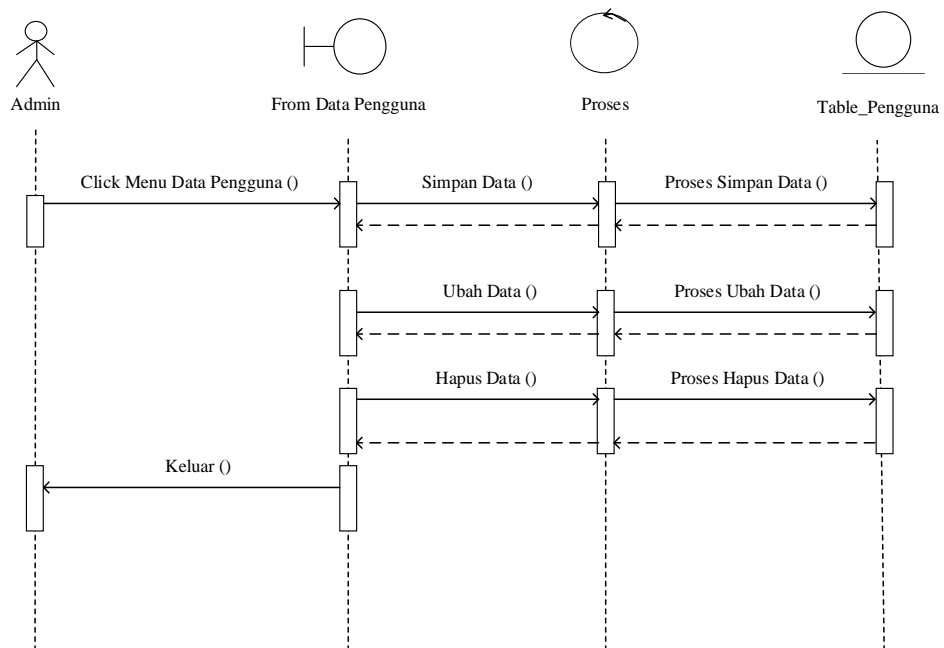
Admin

From Data Pengguna

Proses

Table_Pengguna

Click Menu Data Pengguna ()

Simpan Data ()

Proses Simpan Data ()

Ubah Data ()

Proses Ubah Data ()

Hapus Data ()

Proses Hapus Data ()

Keluar ()